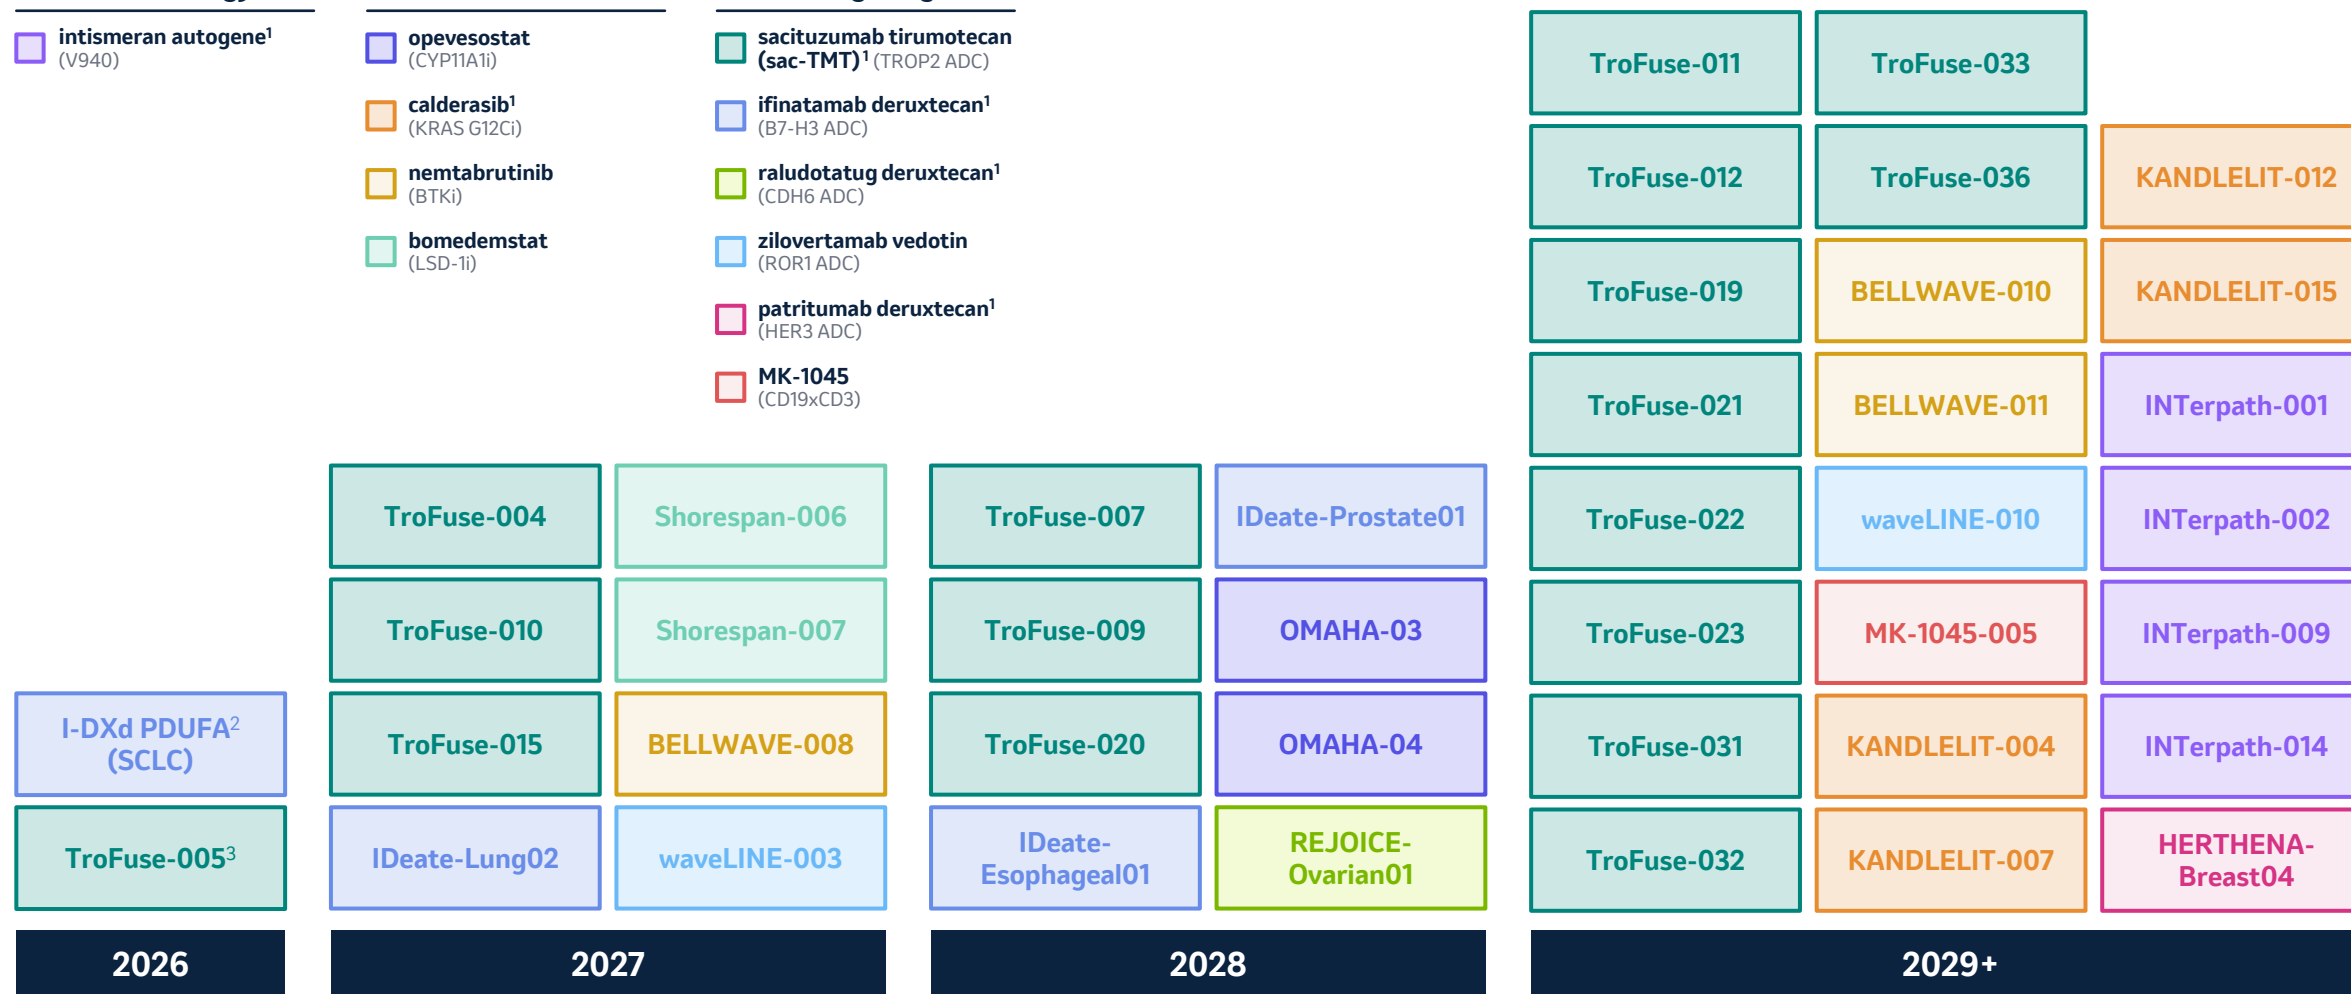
intismeran autogene$^1$
(V940)

opevesostat
(CYP11A1i)

calderasib$^1$
(KRAS G12Ci)

nemtabrutinib
(BTKi)

bomedemstat
(LSD-1i)

sacituzumab tirumotecan (sac-TMT)$^1$ (TROP2 ADC)

ifinatamab deruxtecan$^1$
(B7-H3 ADC)

raludotatug deruxtecan$^1$
(CDH6 ADC)

zilovertamab vedotin
(ROR1 ADC)

patritumab deruxtecan$^1$
(HER3 ADC)

MK-1045
(CD19xCD3)

I-DXd PDUFA$^2$ (SCLC)

TroFuse-005$^3$

2026

TroFuse-004

Shorespan-006

TroFuse-010

Shorespan-007

TroFuse-015

BELLWAVE-008

IDeate-Lung02

waveLINE-003

2027

TroFuse-007

IDeate-Prostate01

TroFuse-009

OMAHA-03

TroFuse-020

OMAHA-04

IDeate-Esophageal01

REJOICE-Ovarian01

2028

TroFuse-011

TroFuse-033

TroFuse-012

TroFuse-036

KANDLELIT-012

TroFuse-019

BELLWAVE-010

KANDLELIT-015

TroFuse-021

BELLWAVE-011

INTerpath-001

TroFuse-022

waveLINE-010

INTerpath-002

TroFuse-023

MK-1045-005

INTerpath-009

TroFuse-031

KANDLELIT-004

INTerpath-014

TroFuse-032

KANDLELIT-007

HERTHENA-Breast04

2029+